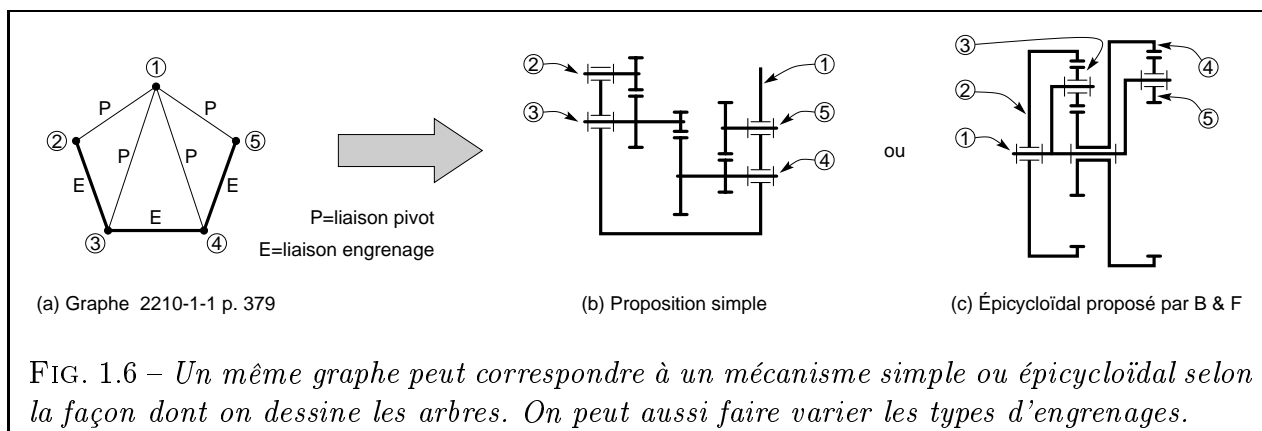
①
P P
② ⑤
P P
E E
E
③ ④

P=liaison pivot
E=liaison engrenage

(a) Graphe 2210-1-1 p. 379

② ①
③ ⑤
④

(b) Proposition simple

ou

③ ④
② ⑤
①

(c) Épicycloïdal proposé par B & F

FIG. 1.6 – Un même graphe peut correspondre à un mécanisme simple ou épicycloïdal selon la façon dont on dessine les arbres. On peut aussi faire varier les types d'engrenages.